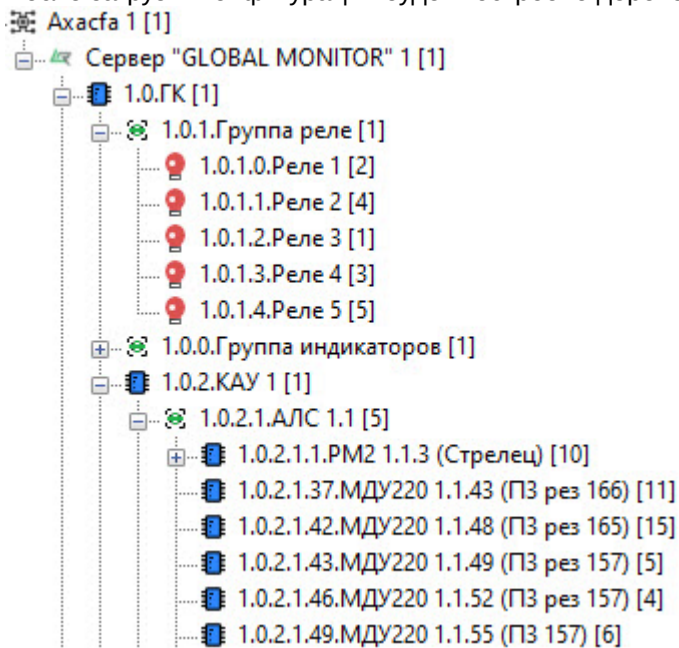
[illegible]
Axacfa 1 [1]
Сервер "GLOBAL MONITOR" 1 [1]
1.0.ГК [1]
1.0.1.Группа реле [1]
1.0.1.0.Реле 1 [2]
1.0.1.1.Реле 2 [4]
1.0.1.2.Реле 3 [1]
1.0.1.3.Реле 4 [3]
1.0.1.4.Реле 5 [5]
1.0.0.Группа индикаторов [1]
1.0.2.КАУ 1 [1]
1.0.2.1.АЛС 1.1 [5]
1.0.2.1.1.РМ2 1.1.3 (Стрелец) [10]
1.0.2.1.37.МДУ220 1.1.43 (ПЗ рез 166) [11]
1.0.2.1.42.МДУ220 1.1.48 (ПЗ рез 165) [15]
1.0.2.1.43.МДУ220 1.1.49 (ПЗ рез 157) [5]
1.0.2.1.46.МДУ220 1.1.52 (ПЗ рез 157) [4]
1.0.2.1.49.МДУ220 1.1.55 (ПЗ 157) [6]